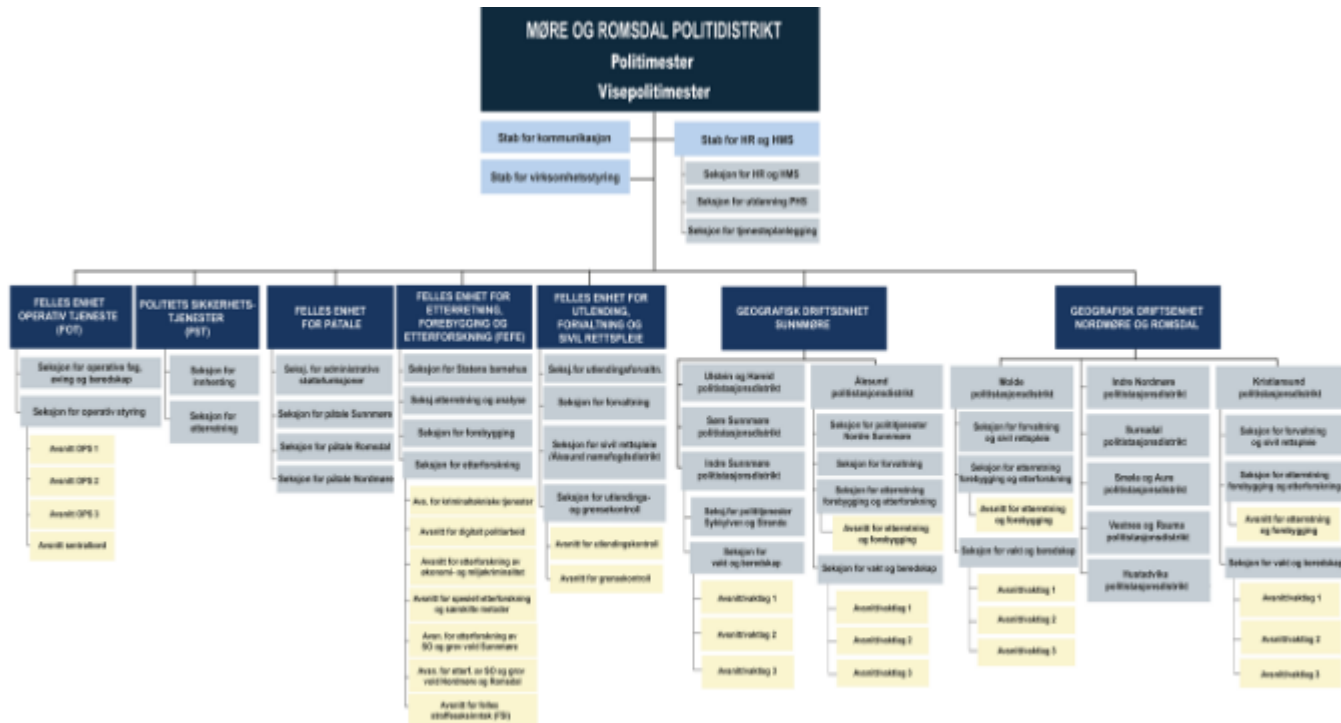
MØRE OG ROMSDAL POLITIDISTRIKT
Politimester
Visepolitimester

Stab for kommunikasjon
Stab for virksomhetsstyring

Stab for HR og HMS
Seksjon for HR og HMS
Seksjon for utdanning PHS
Seksjon for tjenesteplanlegging

FELLES ENHET OPERATIV TJENESTE (FOT)
Seksjon for operative fag, øving og beredskap
Seksjon for operativ styring
Avsnitt OPS 1
Avsnitt OPS 2
Avsnitt OPS 3
Avsnitt sentralbord

POLITIETS SIKKERHETS-TJENESTER (PST)
Seksjon for innhenting
Seksjon for etterretning

FELLES ENHET FOR PATALE
Seksj. for administrative støttefunksjoner
Seksjon for påtale Sunnmøre
Seksjon for påtale Romsdal
Seksjon for påtale Nordmøre

FELLES ENHET FOR ETTERRETNING, FOREBYGGING OG ETTERFORSKNING (FEFE)
Seksjon for Statens barnehus
Seksj. etterretning og analyse
Seksjon for forebygging
Seksjon for etterforskning
Avs. for kriminaltekniske tjenester
Avsnitt for digitalt politiarbeid
Avsnitt for etterforskning av økonomi- og miljøkriminalitet
Avsnitt for spesiell etterforskning og særskilte metoder
Avs. for etterforskning av SO og grov vold Sunnmøre
Avs. for etterf. av SO og grov vold Nordmøre og Romsdal
Avsnitt for felles straffesaksinntak (FSI)

FELLES ENHET FOR UTLENDING, FORVALTNING OG SIVIL RETTSPLEIE
Seksj. for utlendingsforvaltn.
Seksjon for forvaltning
Seksjon for sivil rettspleie (Ålesund namsfogddistrikt)
Seksjon for utlendings- og grensekontroll
Avsnitt for utlendingskontroll
Avsnitt for grensekontroll

GEOGRAFISK DRIFTSENHET SUNNMØRE
Ulstein og Hareid politistasjonsdistrikt
Søre Sunnmøre politistasjonsdistrikt
Indre Sunnmøre politistasjonsdistrikt
Seksj.for polititjenester Sykkylven og Stranda
Seksjon for vakt og beredskap
Avsnitt/vaktlag 1
Avsnitt/vaktlag 2
Avsnitt/vaktlag 3
Ålesund politistasjonsdistrikt
Seksjon for polititjenester Nordre Sunnmøre
Seksjon for forvaltning
Seksjon for etterretning forebygging og etterforskning
Avsnitt for etterretning og forebygging
Seksjon for vakt og beredskap
Avsnitt/vaktlag 1
Avsnitt/vaktlag 2
Avsnitt/vaktlag 3

GEOGRAFISK DRIFTSENHET NORDMØRE OG ROMSDAL
Molde politistasjonsdistrikt
Seksjon for forvaltning og sivil rettspleie
Seksjon for etterretning forebygging og etterforskning
Avsnitt for etterretning og forebygging
Seksjon for vakt og beredskap
Avsnitt/vaktlag 1
Avsnitt/vaktlag 2
Avsnitt/vaktlag 3
Indre Nordmøre politistasjonsdistrikt
Sunndal politistasjonsdistrikt
Smøla og Aure politistasjonsdistrikt
Vestnes og Rauma politistasjonsdistrikt
Hustadvika politistasjonsdistrikt
Kristiansund politistasjonsdistrikt
Seksjon for forvaltning og sivil rettspleie
Seksjon for etterretning forebygging og etterforskning
Avsnitt for etterretning og forebygging
Seksjon for vakt og beredskap
Avsnitt/vaktlag 1
Avsnitt/vaktlag 2
Avsnitt/vaktlag 3